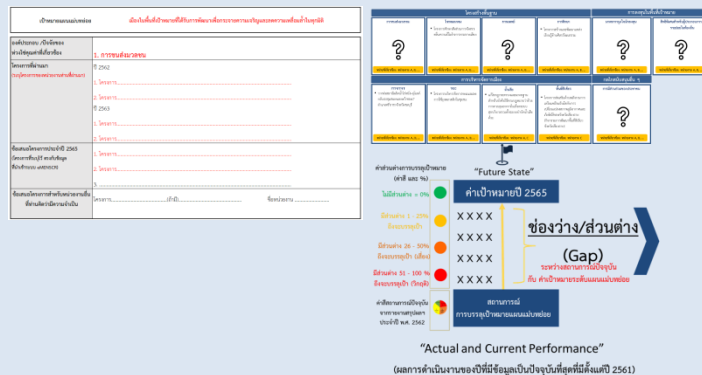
เป้าหมายแผนแม่บทย่อย
1. การขนส่งมวลชน
ปี 2562
1. โครงการ......
2. โครงการ......
ปี 2563
1. โครงการ......
2. โครงการ......
1. โครงการ......
2. โครงการ......
โครงการ...... ปีที่...... ข้อแนะนำ......

"Future State"
ค่าเป้าหมายปี 2565
ไม่มีส่วนต่าง = 0%
XXXX
XXXX
XXXX
XXXX
ช่องว่าง/ส่วนต่าง
(Gap)
ระหว่างสถานการณ์ปัจจุบัน กับ ค่าเป้าหมายระดับแผนแม่บทย่อย
สถานการณ์ การบรรลุเป้าหมายแผนแม่บทย่อย

"Actual and Current Performance"
(ผลการดำเนินงานของปีที่มีข้อมูลเป็นปัจจุบันที่สุดที่มีตั้งแต่ปี 2561)